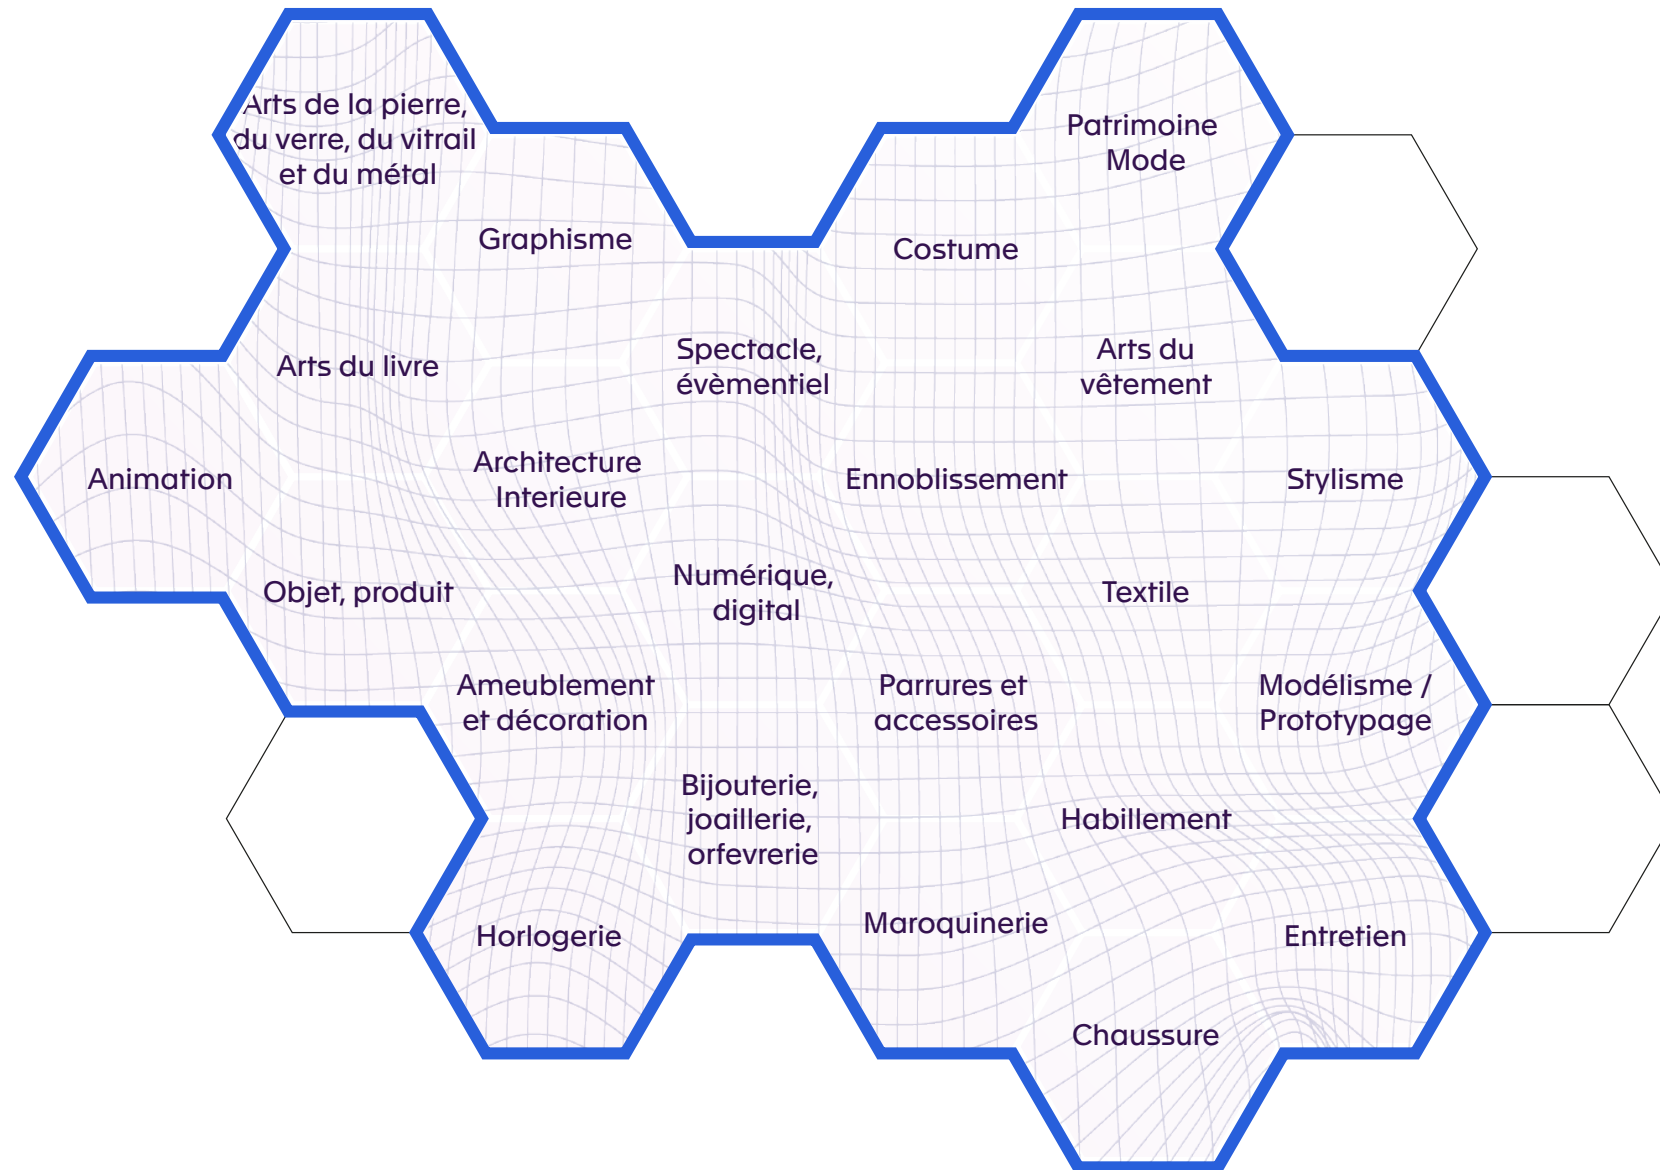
Arts de la pierre, du verre, du vitrail et du métal

Patrimoine Mode

Graphisme

Costume

Arts du livre

Spectacle, évèmentiel

Arts du vêtement

Animation

Architecture Interieure

Ennoblissement

Stylisme

Objet, produit

Numérique, digital

Textile

Ameublement et décoration

Parrures et accessoires

Modélisme / Prototypage

Bijouterie, joaillerie, orfevrerie

Habillement

Horlogerie

Maroquinerie

Entretien

Chaussure